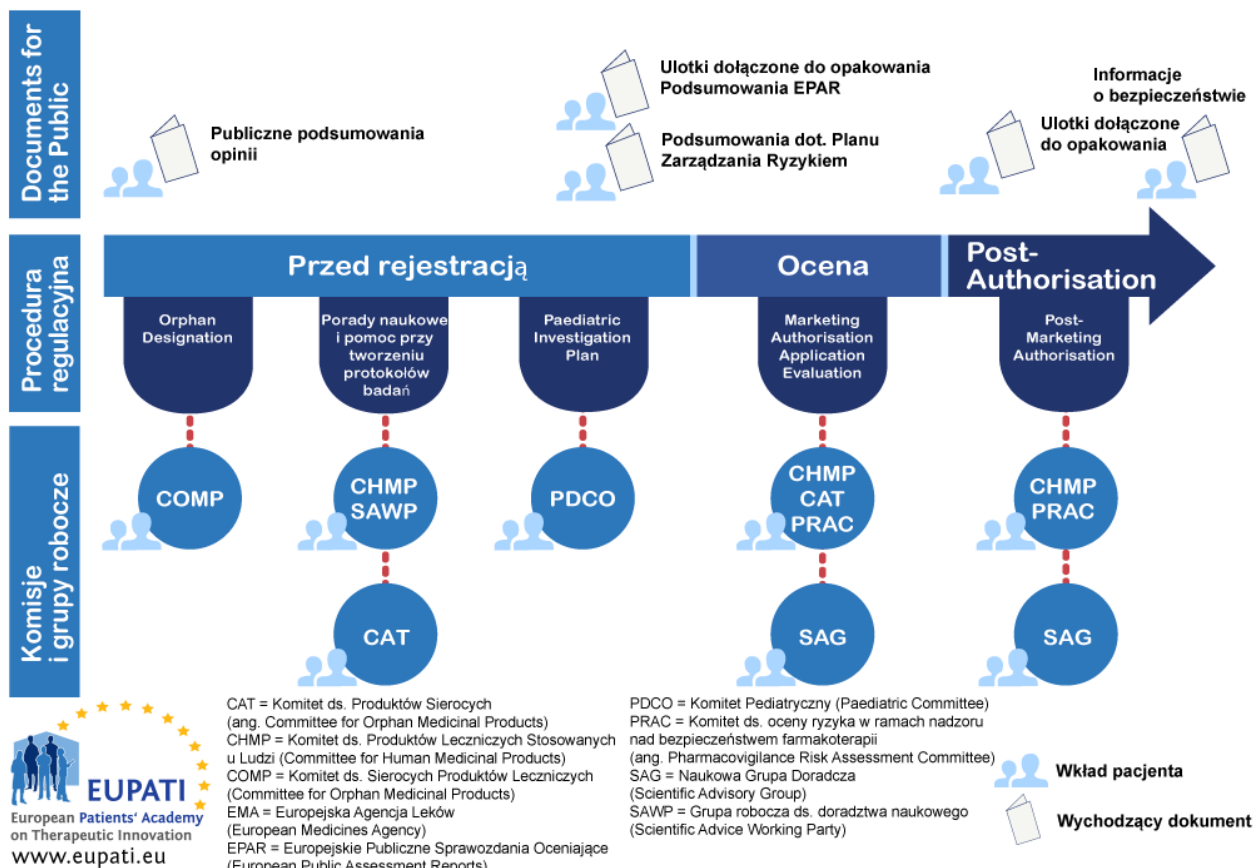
Documents for the Public

Publiczne podsumowania opinii

Ulotki dołączone do opakowania
Podsumowania EPAR

Podsumowania dot. Planu Zarządzania Ryzykiem

Informacje o bezpieczeństwie

Ulotki dołączone do opakowania

Procedura regulacyjna

Przed rejestracją

Ocena

Post-Authorisation

Orphan Designation

Porady naukowe i pomoc przy tworzeniu protokołów badań

Paediatric Investigation Plan

Marketing Authorisation Application Evaluation

Post-Marketing Authorisation

Komisje i grupy robocze

COMP

CHMP SAWP

PDCO

CHMP CAT PRAC

CHMP PRAC

CAT

SAG

SAG

European Patients' Academy on Therapeutic Innovation
EUPATI
www.eupati.eu

CAT = Komitet ds. Produktów Sierocych (ang. Committee for Orphan Medicinal Products)
CHMP = Komitet ds. Produktów Leczniczych Stosowanych u Ludzi (Committee for Human Medicinal Products)
COMP = Komitet ds. Sierocych Produktów Leczniczych (Committee for Orphan Medicinal Products)
EMA = Europejska Agencja Leków (European Medicines Agency)
EPAR = Europejskie Publiczne Sprawozdania Oceniające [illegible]

PDCO = Komitet Pediatryczny (Paediatric Committee)
PRAC = Komitet ds. oceny ryzyka w ramach nadzoru nad bezpieczeństwem farmakoterapii (ang. Pharmacovigilance Risk Assessment Committee)
SAG = Naukowa Grupa Doradcza (Scientific Advisory Group)
SAWP = Grupa robocza ds. doradztwa naukowego (Scientific Advice Working Party)

Wkład pacjenta

Wychodzący dokument